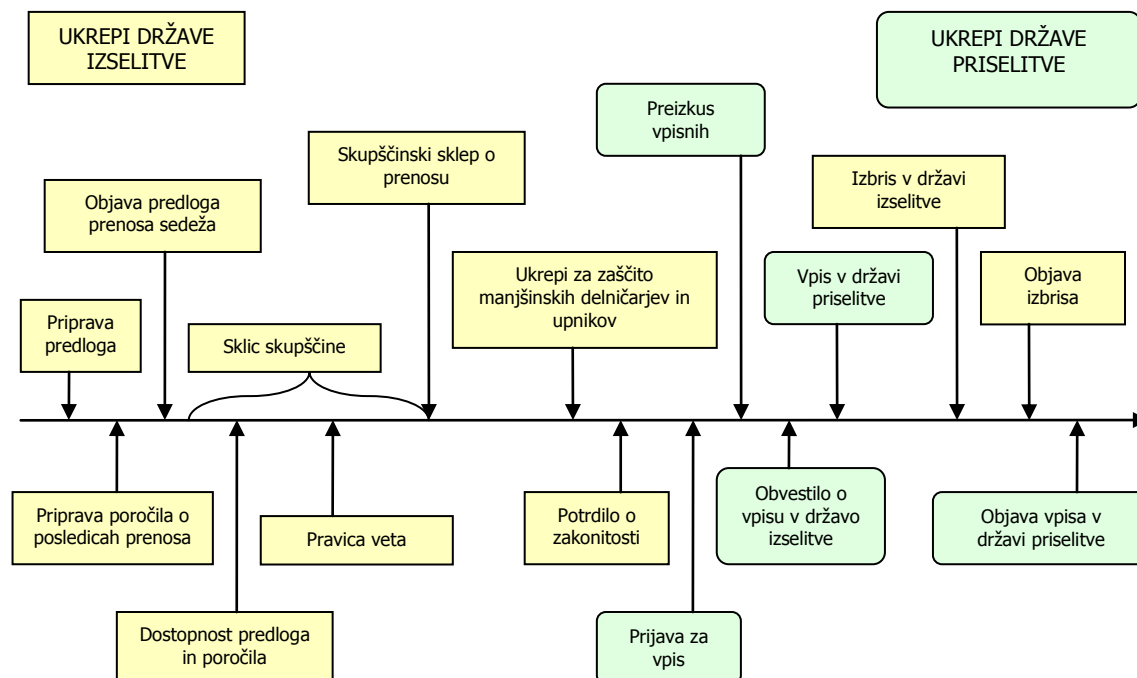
UKREPI DRŽAVE IZSELITVE

UKREPI DRŽAVE PRISELITVE

Preizkus vpisnih

Skupščinski sklep o prenosu

Objava predloga prenosa sedeža

Izbris v državi izselitve

Ukrepi za zaščito manjšinskih delničarjev in upnikov

Vpis v državi priselitve

Objava izbrisa

Priprava predloga

Sklic skupščine

Priprava poročila o posledicah prenosa

Pravica veta

Potrdilo o zakonitosti

Obvestilo o vpisu v državo izselitve

Objava vpisa v državi priselitve

Dostopnost predloga in poročila

Prijava za vpis